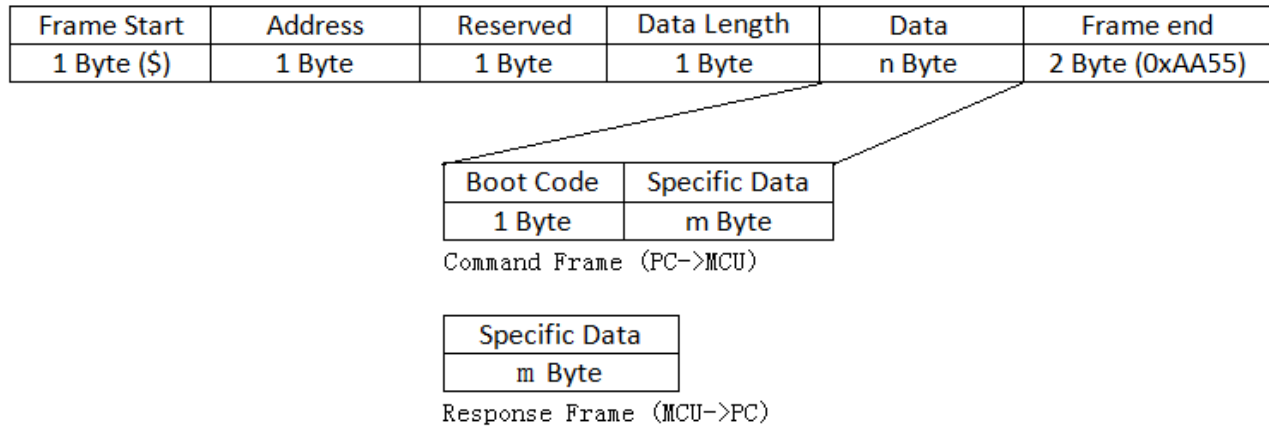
| Frame Start | Address | Reserved | Data Length | Data | Frame end |
|---|---|---|---|---|---|
| 1 Byte (\$) | 1 Byte | 1 Byte | 1 Byte | n Byte | 2 Byte (0xAA55) |

| Boot Code | Specific Data |
|---|---|
| 1 Byte | m Byte |

Command Frame (PC->MCU)

| Specific Data |
|---|
| m Byte |

Response Frame (MCU->PC)